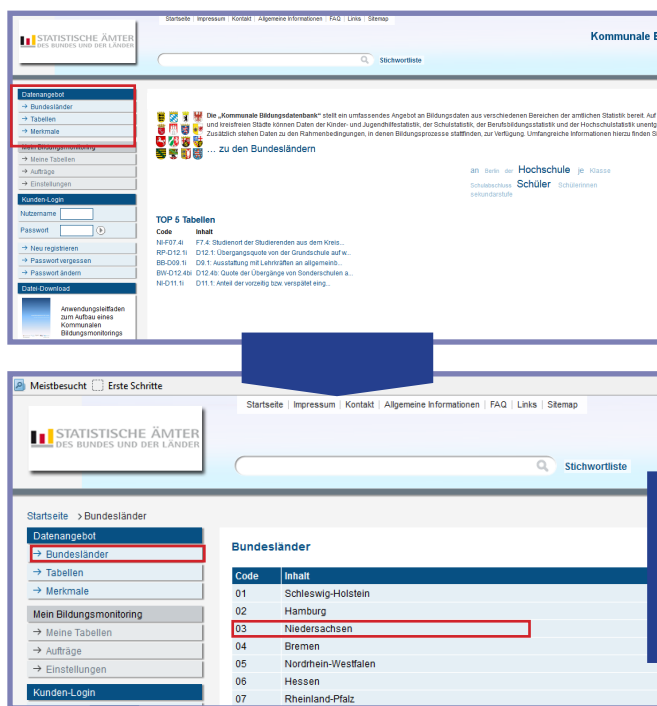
Startseite | Impressum | Kontakt | Allgemeine Informationen | FAQ | Links | Sitemap

STATISTISCHE ÄMTER DES BUNDES UND DER LÄNDER

Kommunale B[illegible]

Stichwortliste

Datenangebot
→ Bundesländer
→ Tabellen
→ Merkmale

Mein Bildungsmonitoring
→ Meine Tabellen
→ Aufträge
→ Einstellungen

Kunden-Login
Nutzername
Passwort
→ Neu registrieren
→ Passwort vergessen
→ Passwort ändern

Datei-Download
Anwendungsleitfaden zum Aufbau eines Kommunalen Bildungsmonitorings

Die „Kommunale Bildungsdatenbank" stellt ein umfassendes Angebot an Bildungsdaten aus verschiedenen Bereichen der amtlichen Statistik bereit. Auf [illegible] und kreisfreien Städte können Daten der Kinder- und Jugendhilfestatistik, der Schulstatistik, der Berufsbildungsstatistik und der Hochschulstatistik unentg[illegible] Zusätzlich stehen Daten zu den Rahmenbedingungen, in denen Bildungsprozesse stattfinden, zur Verfügung. Umfangreiche Informationen hierzu finden S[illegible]

... zu den Bundesländern

an Berlin der Hochschule je Klasse Schulabschluss Schüler SchülerInnen sekundarstufe

TOP 5 Tabellen
| Code | Inhalt |
|---|---|
| NI-F07.4i | F7.4: Studienort der Studierenden aus dem Kreis... |
| RP-D12.1i | D12.1: Übergangsquote von der Grundschule auf w... |
| BB-D09.1i | D9.1: Ausstattung mit Lehrkräften an allgemein... |
| BW-D12.4bi | D12.4b: Quote der Übergänge von Sonderschulen a... |
| NI-D11.1i | D11.1: Anteil der vorzeitig bzw. verspätet eing... |

Meistbesucht   Erste Schritte

Startseite | Impressum | Kontakt | Allgemeine Informationen | FAQ | Links | Sitemap

STATISTISCHE ÄMTER DES BUNDES UND DER LÄNDER

Stichwortliste

Startseite > Bundesländer

Datenangebot
→ Bundesländer
→ Tabellen
→ Merkmale

Mein Bildungsmonitoring
→ Meine Tabellen
→ Aufträge
→ Einstellungen

Kunden-Login

Bundesländer

| Code | Inhalt |
|---|---|
| 01 | Schleswig-Holstein |
| 02 | Hamburg |
| 03 | Niedersachsen |
| 04 | Bremen |
| 05 | Nordrhein-Westfalen |
| 06 | Hessen |
| 07 | Rheinland-Pfalz |